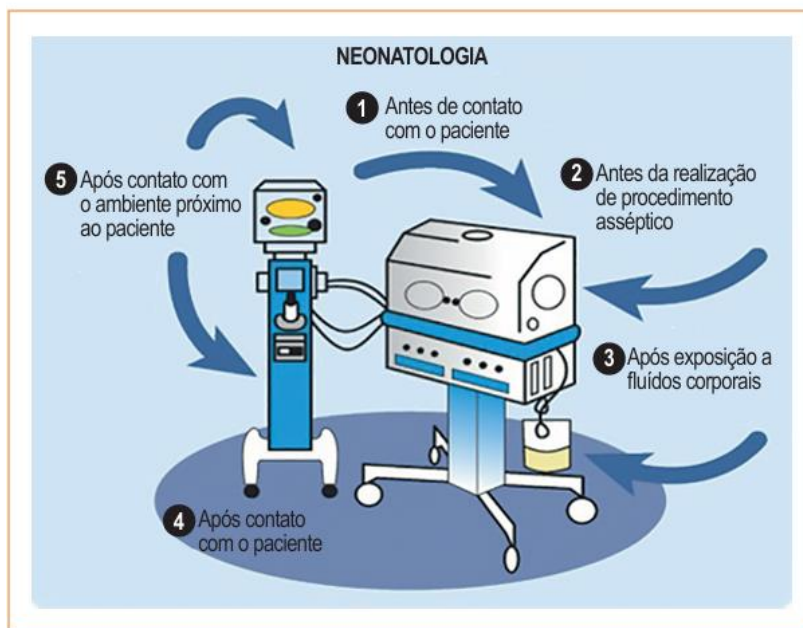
NEONATOLOGIA

1 Antes de contato com o paciente

2 Antes da realização de procedimento asséptico

3 Após exposição a fluídos corporais

4 Após contato com o paciente

5 Após contato com o ambiente próximo ao paciente